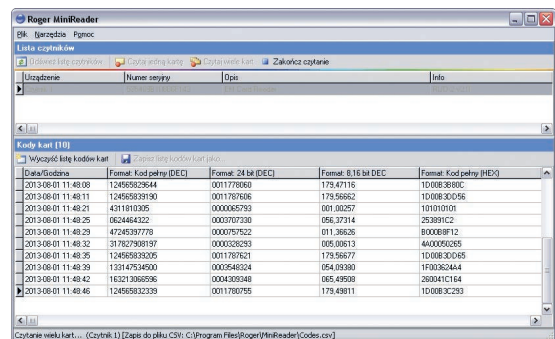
Roger MiniReader

Plik Narzędzia Pomoc

Lista czytników

Odśwież listę czytników | Czytaj jedną kartę | Czytaj wiele kart | Zakończ czytanie

| Urządzenie | Numer seryjny | Opis | Info |
|---|---|---|---|
| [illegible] | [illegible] | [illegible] | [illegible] |

Kody kart (10)

Wyczyść listę kodów kart | Zapisz listę kodów kart jako...

| Data/Godzina | Format: Kod pełny (DEC) | Format: 24 bit (DEC) | Format: 8,16 bit DEC | Format: Kod pełny (HEX) |
|---|---|---|---|---|
| 2013-08-01 11:48:08 | 124565829644 | 0011778060 | 179,47116 | 1D00B3B80C |
| 2013-08-01 11:48:11 | 124565839190 | 0011787606 | 179,56662 | 1D00B3DD56 |
| 2013-08-01 11:48:21 | 4311810305 | 0000065793 | 001,00257 | 101010101 |
| 2013-08-01 11:48:25 | 0624464322 | 0003707330 | 056,37314 | 253891C2 |
| 2013-08-01 11:48:29 | 47245397778 | 0000757522 | 011,36626 | B000B8F12 |
| 2013-08-01 11:48:32 | 317827908197 | 0000328293 | 005,00613 | 4A00050265 |
| 2013-08-01 11:48:35 | 124565839205 | 0011787621 | 179,56677 | 1D00B3DD65 |
| 2013-08-01 11:48:39 | 133147534500 | 0003548324 | 054,09380 | 1F003624A4 |
| 2013-08-01 11:48:42 | 163213066596 | 0004309348 | 065,49508 | 260041C164 |
| 2013-08-01 11:48:46 | 124565832339 | 0011780755 | 179,49811 | 1D00B3C293 |

Czytanie wielu kart... (Czytnik 1) [Zapis do pliku CSV: C:\Program Files\Roger\MiniReader\Codes.csv]